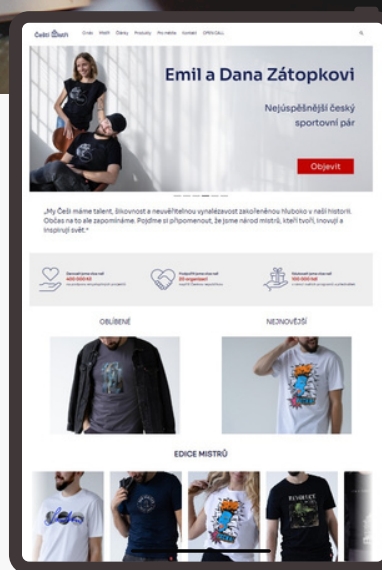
Češi Čeští

Úvod Mistři Články Produkty Pro média Kontakt OPEN CALL

Emil a Dana Zátopkovi

Nejúspěšnější český sportovní pár

Objevit

„My Češi máme talent, šikovnost a neuvěřitelnou vynalézavost zakořeněnou hluboko v naší historii. Občas na to ale zapomínáme. Pojďme si připomenout, že jsme národ mistrů, kteří tvoří, inovují a inspirují svět."

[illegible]

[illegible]

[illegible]

OBLÍBENÉ

NEJNOVĚJŠÍ

EDICE MISTRŮ

REVOLVER